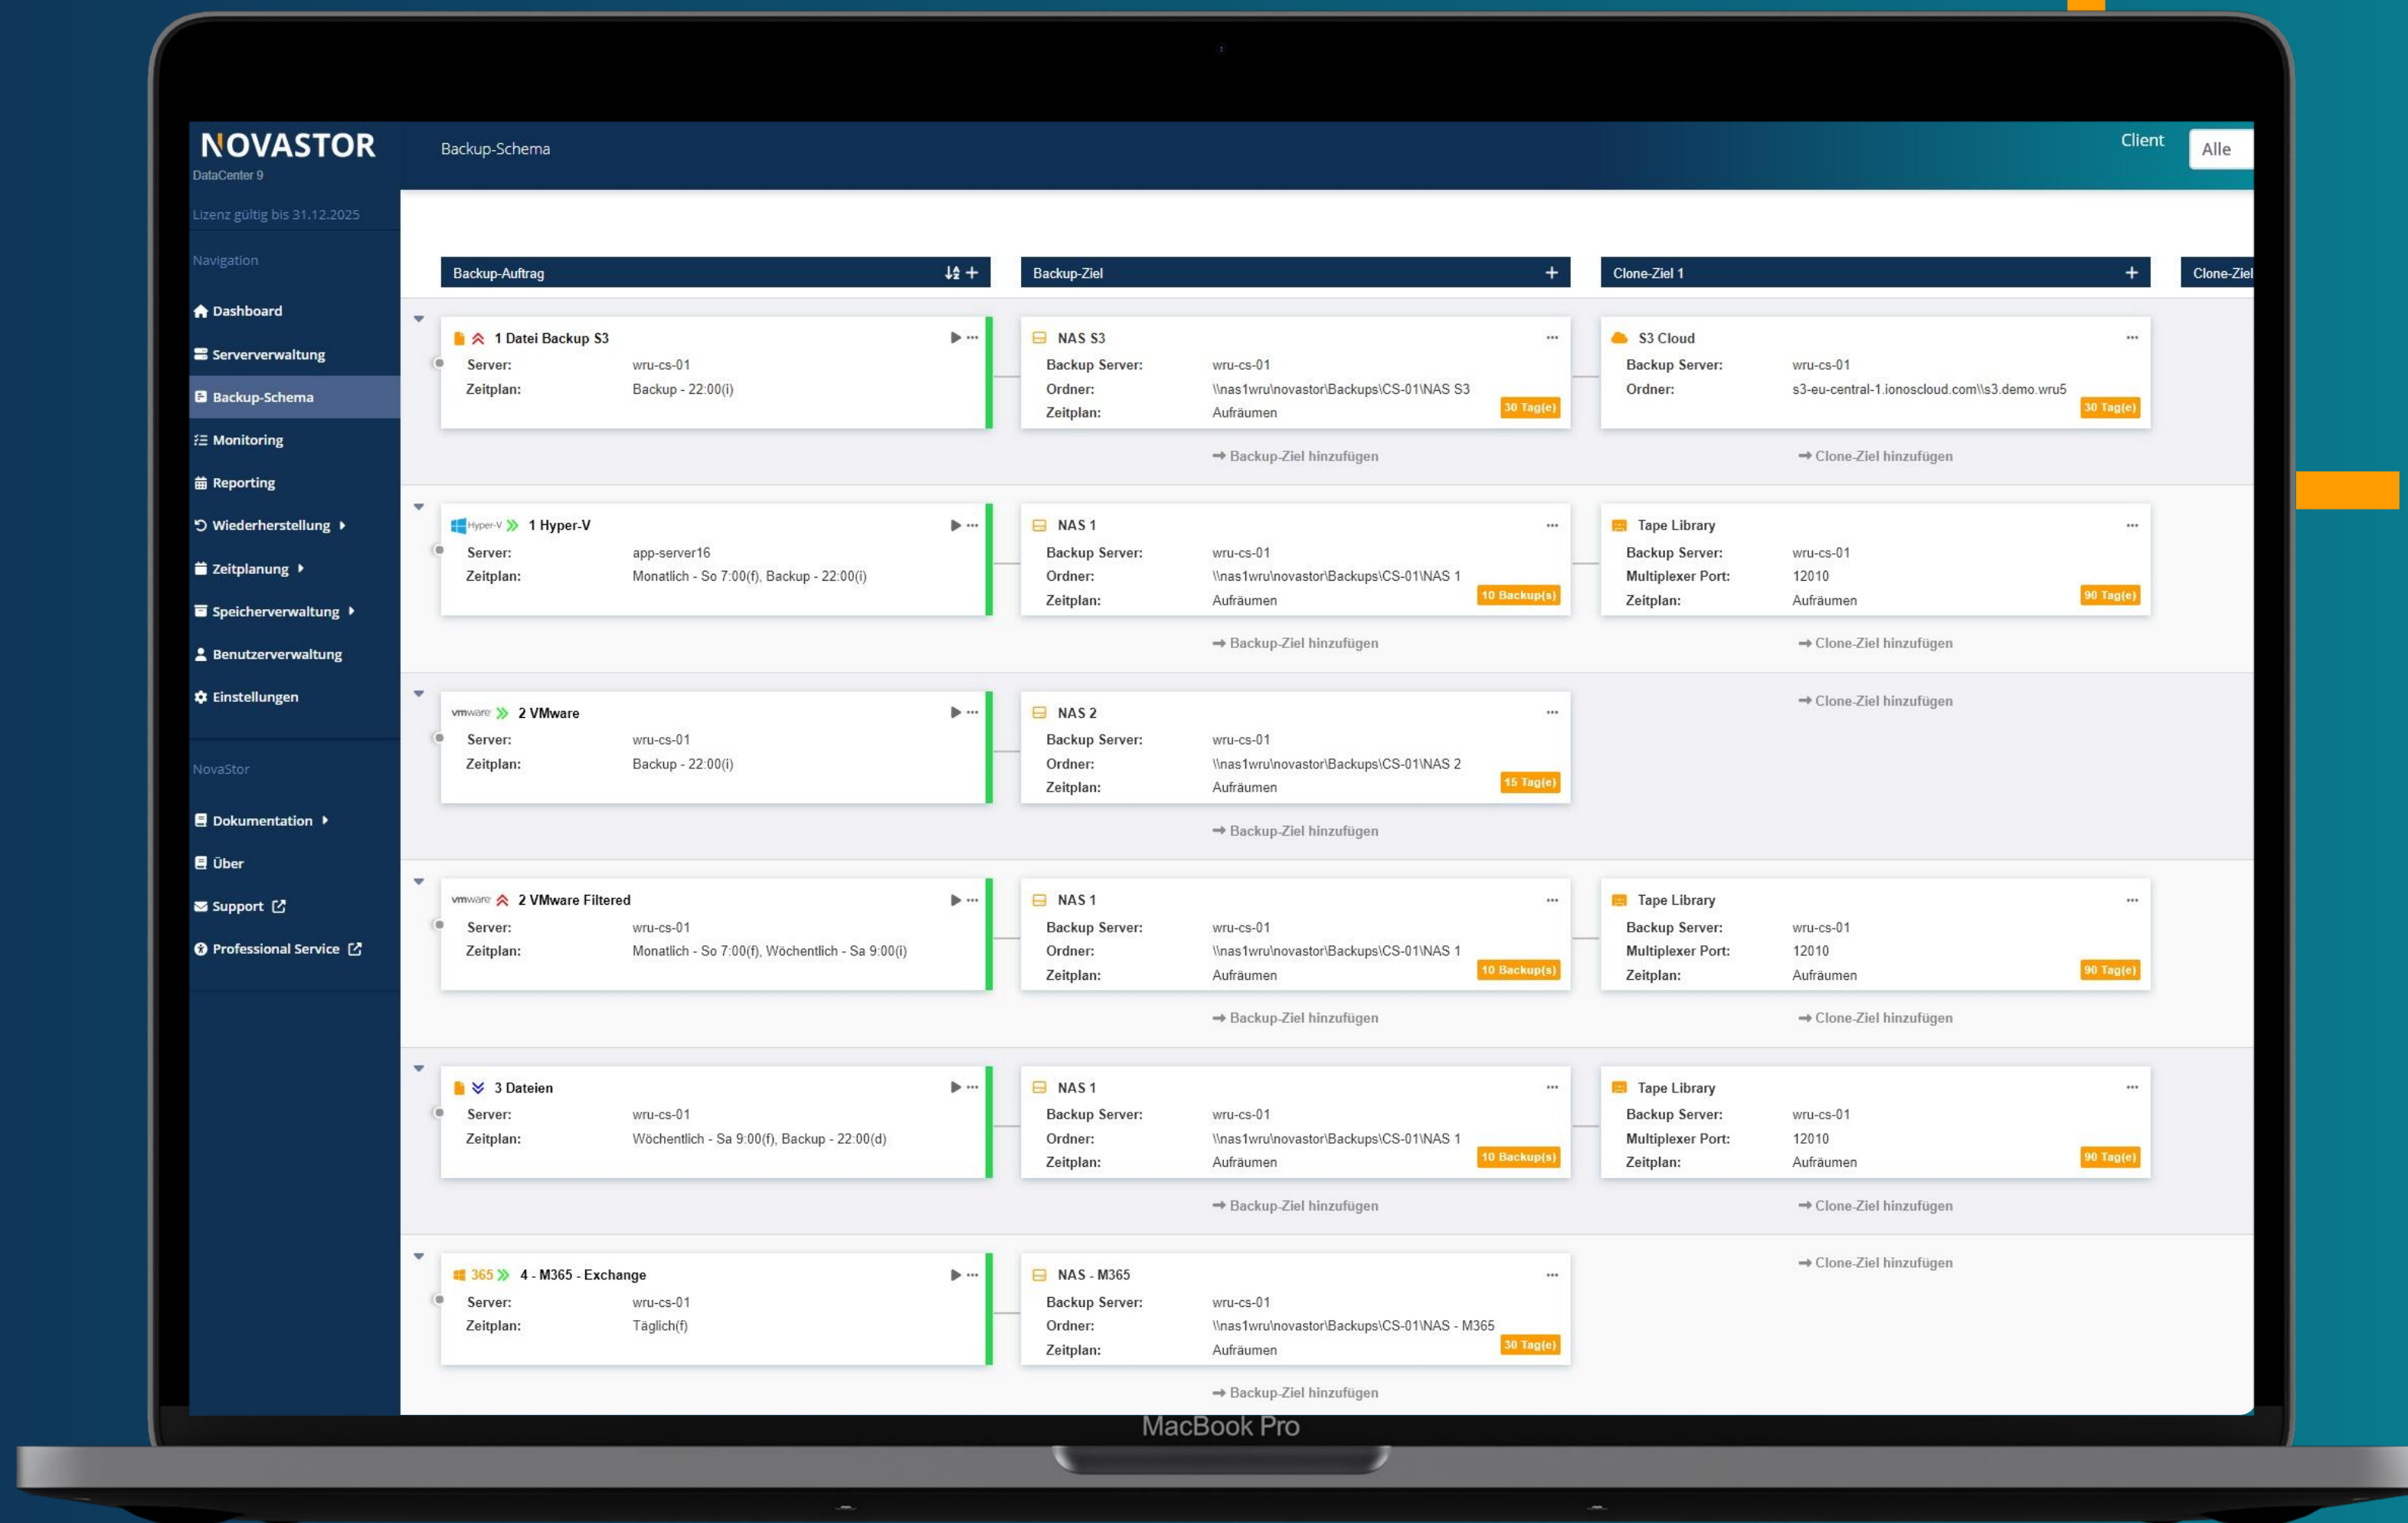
NOVASTOR
DataCenter 9
Lizenz gültig bis 31.12.2025
Navigation
Dashboard
Serververwaltung
Backup-Schema
Monitoring
Reporting
Wiederherstellung
Zeitplanung
Speicherverwaltung
Benutzerverwaltung
Einstellungen
NovaStor
Dokumentation
Über
Support
Professional Service

Backup-Schema
Client Alle

Backup-Auftrag
Backup-Ziel
Clone-Ziel 1
Clone-Ziel

1 Datei Backup S3
Server: wru-cs-01
Zeitplan: Backup - 22:00(i)

NAS S3
Backup Server: wru-cs-01
Ordner: \\nas1wru\novastor\Backups\CS-01\NAS S3
Zeitplan: Aufräumen
30 Tag(e)

S3 Cloud
Backup Server: wru-cs-01
Ordner: s3-eu-central-1.ionoscloud.com\\s3.demo.wru5
30 Tag(e)

→ Backup-Ziel hinzufügen
→ Clone-Ziel hinzufügen

Hyper-V 1 Hyper-V
Server: app-server16
Zeitplan: Monatlich - So 7:00(f), Backup - 22:00(i)

NAS 1
Backup Server: wru-cs-01
Ordner: \\nas1wru\novastor\Backups\CS-01\NAS 1
Zeitplan: Aufräumen
10 Backup(s)

Tape Library
Backup Server: wru-cs-01
Multiplexer Port: 12010
Zeitplan: Aufräumen
90 Tag(e)

→ Backup-Ziel hinzufügen
→ Clone-Ziel hinzufügen

vmware 2 VMware
Server: wru-cs-01
Zeitplan: Backup - 22:00(i)

NAS 2
Backup Server: wru-cs-01
Ordner: \\nas1wru\novastor\Backups\CS-01\NAS 2
Zeitplan: Aufräumen
15 Tag(e)

→ Clone-Ziel hinzufügen
→ Backup-Ziel hinzufügen

vmware 2 VMware Filtered
Server: wru-cs-01
Zeitplan: Monatlich - So 7:00(f), Wöchentlich - Sa 9:00(i)

NAS 1
Backup Server: wru-cs-01
Ordner: \\nas1wru\novastor\Backups\CS-01\NAS 1
Zeitplan: Aufräumen
10 Backup(s)

Tape Library
Backup Server: wru-cs-01
Multiplexer Port: 12010
Zeitplan: Aufräumen
90 Tag(e)

→ Backup-Ziel hinzufügen
→ Clone-Ziel hinzufügen

3 Dateien
Server: wru-cs-01
Zeitplan: Wöchentlich - Sa 9:00(f), Backup - 22:00(d)

NAS 1
Backup Server: wru-cs-01
Ordner: \\nas1wru\novastor\Backups\CS-01\NAS 1
Zeitplan: Aufräumen
10 Backup(s)

Tape Library
Backup Server: wru-cs-01
Multiplexer Port: 12010
Zeitplan: Aufräumen
90 Tag(e)

→ Backup-Ziel hinzufügen
→ Clone-Ziel hinzufügen

365 4 - M365 - Exchange
Server: wru-cs-01
Zeitplan: Täglich(f)

NAS - M365
Backup Server: wru-cs-01
Ordner: \\nas1wru\novastor\Backups\CS-01\NAS - M365
Zeitplan: Aufräumen
30 Tag(e)

→ Clone-Ziel hinzufügen
→ Backup-Ziel hinzufügen

MacBook Pro